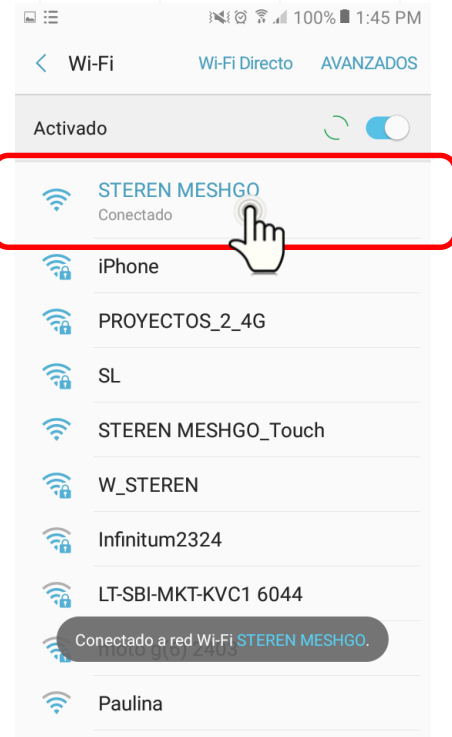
100% 1:45 PM

< Wi-Fi Wi-Fi Directo AVANZADOS

Activado

STEREN MESHGO
Conectado

iPhone

PROYECTOS_2_4G

SL

STEREN MESHGO_Touch

W_STEREN

Infinitum2324

LT-SBI-MKT-KVC1 6044

moto g(6) 2403

Conectado a red Wi-Fi STEREN MESHGO.

Paulina